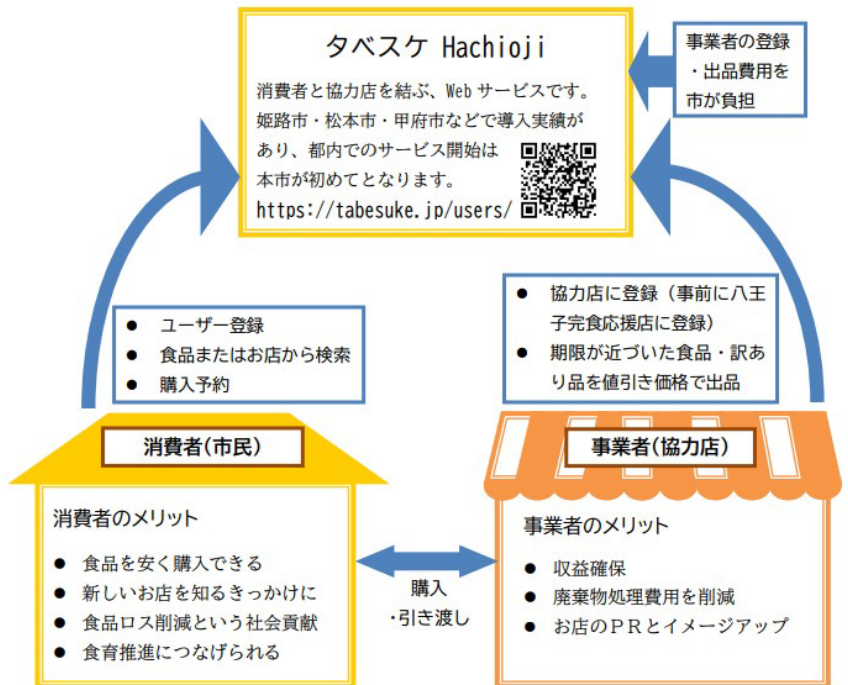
タベスケ Hachioji

消費者と協力店を結ぶ、Web サービスです。姫路市・松本市・甲府市などで導入実績があり、都内でのサービス開始は本市が初めてとなります。
https://tabesuke.jp/users/

事業者の登録・出品費用を市が負担

● ユーザー登録
● 食品またはお店から検索
● 購入予約

● 協力店に登録（事前に八王子完食応援店に登録）
● 期限が近づいた食品・訳あり品を値引き価格で出品

消費者(市民)

消費者のメリット

● 食品を安く購入できる
● 新しいお店を知るきっかけに
● 食品ロス削減という社会貢献
● 食育推進につなげられる

購入
・引き渡し

事業者(協力店)

事業者のメリット

● 収益確保
● 廃棄物処理費用を削減
● お店のＰＲとイメージアップ